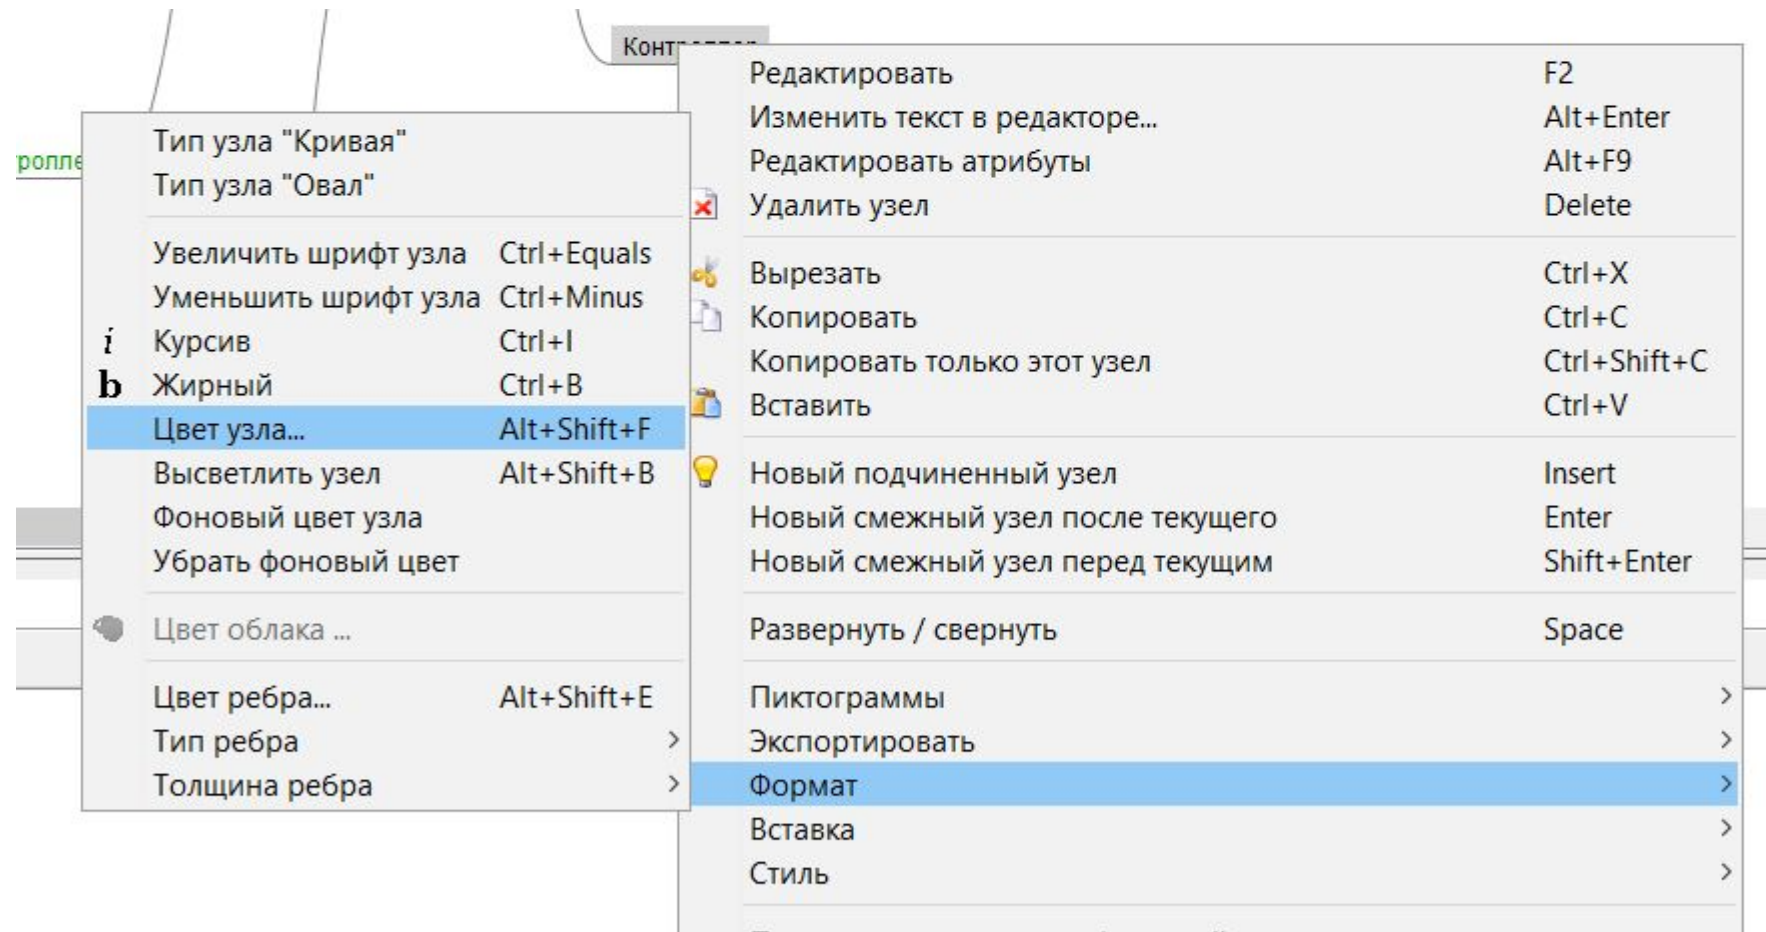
Конт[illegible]

ролле

Тип узла "Кривая"
Тип узла "Овал"

Увеличить шрифт узла Ctrl+Equals
Уменьшить шрифт узла Ctrl+Minus
i Курсив Ctrl+I
b Жирный Ctrl+B
Цвет узла... Alt+Shift+F
Высветлить узел Alt+Shift+B
Фоновый цвет узла
Убрать фоновый цвет

Цвет облака ...

Цвет ребра... Alt+Shift+E
Тип ребра >
Толщина ребра >

Редактировать F2
Изменить текст в редакторе... Alt+Enter
Редактировать атрибуты Alt+F9
Удалить узел Delete

Вырезать Ctrl+X
Копировать Ctrl+C
Копировать только этот узел Ctrl+Shift+C
Вставить Ctrl+V

Новый подчиненный узел Insert
Новый смежный узел после текущего Enter
Новый смежный узел перед текущим Shift+Enter

Развернуть / свернуть Space

Пиктограммы >
Экспортировать >
Формат >
Вставка >
Стиль >

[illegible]